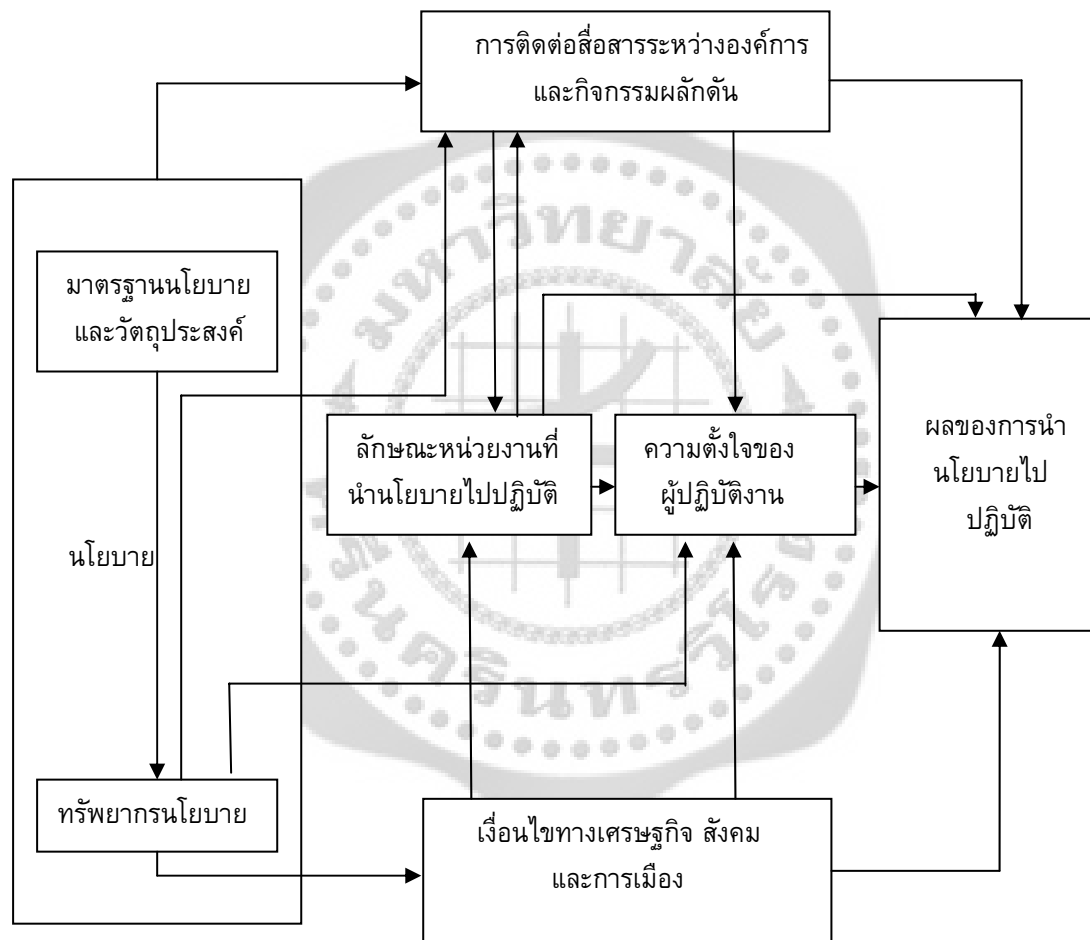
การติดต่อสื่อสารระหว่างองค์การ และกิจกรรมผลักดัน

มาตรฐานนโยบาย และวัตถุประสงค์

นโยบาย

ทรัพยากรนโยบาย

ลักษณะหน่วยงานที่ นำนโยบายไปปฏิบัติ

ความตั้งใจของ ผู้ปฏิบัติงาน

ผลของการนำ นโยบายไป ปฏิบัติ

เงื่อนไขทางเศรษฐกิจ สังคม และการเมือง